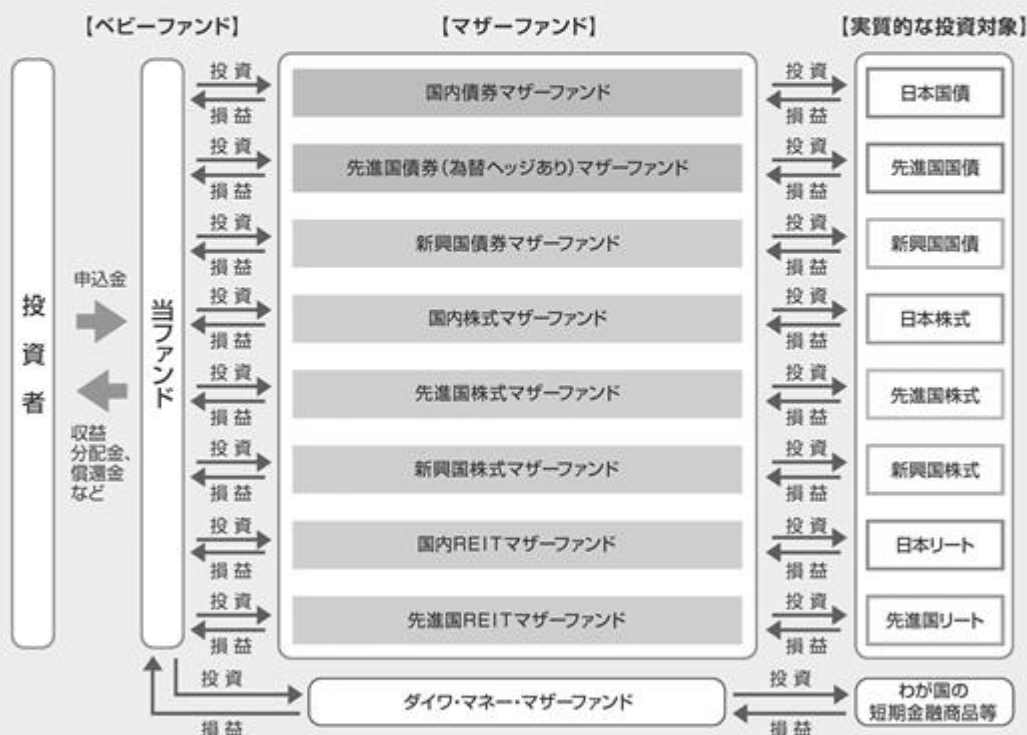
【ベビーファンド】 【マザーファンド】 【実質的な投資対象】

投資者

申込金

収益分配金、償還金など

当ファンド

投資
損益

国内債券マザーファンド
投資
損益
日本国債

投資
損益
先進国債券(為替ヘッジあり)マザーファンド
投資
損益
先進国国債

投資
損益
新興国債券マザーファンド
投資
損益
新興国国債

投資
損益
国内株式マザーファンド
投資
損益
日本株式

投資
損益
先進国株式マザーファンド
投資
損益
先進国株式

投資
損益
新興国株式マザーファンド
投資
損益
新興国株式

投資
損益
国内REITマザーファンド
投資
損益
日本リート

投資
損益
先進国REITマザーファンド
投資
損益
先進国リート

投資
損益
ダイワ・マネー・マザーファンド
投資
損益
わが国の短期金融商品等